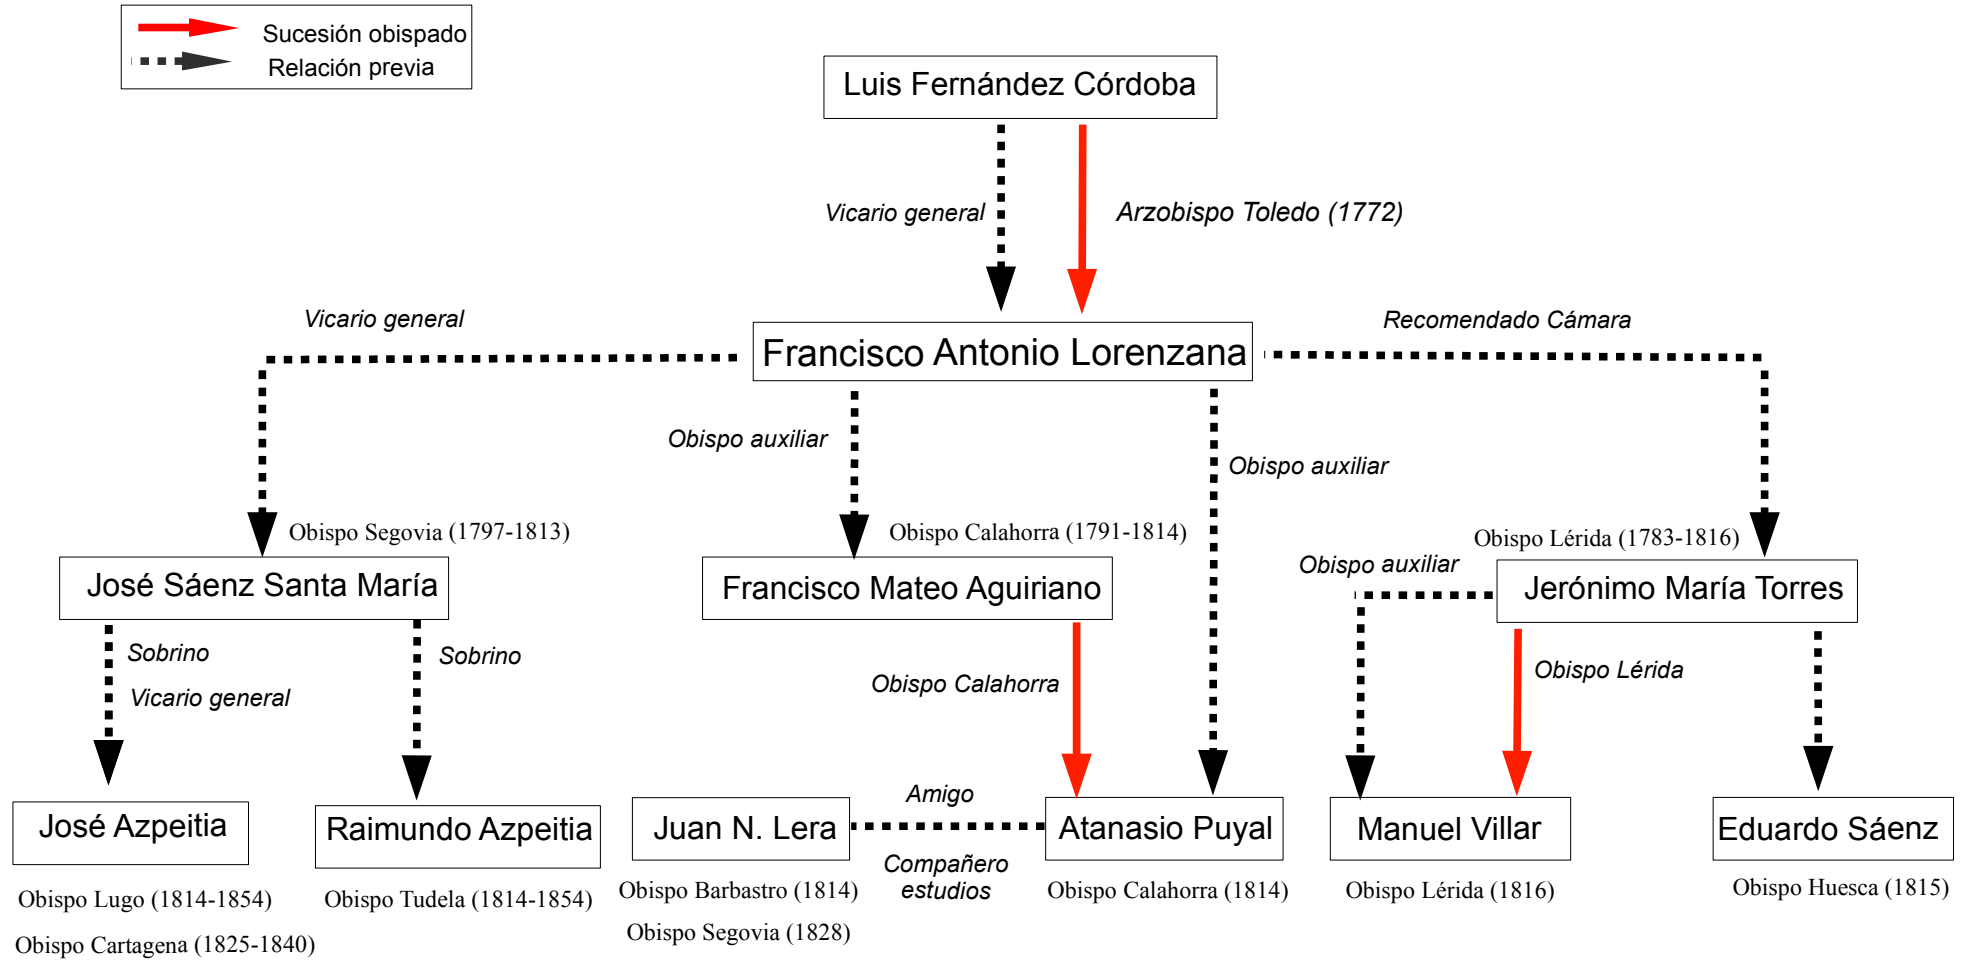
Sucesión obispado
Relación previa

Luis Fernández Córdoba

Vicario general
Arzobispo Toledo (1772)

Vicario general
Francisco Antonio Lorenzana
Recomendado Cámara

Obispo auxiliar
Obispo auxiliar

Obispo Segovia (1797-1813)
José Sáenz Santa María

Obispo Calahorra (1791-1814)
Francisco Mateo Aguiriano

Obispo Lérida (1783-1816)
Obispo auxiliar
Jerónimo María Torres

Sobrino
Vicario general
Sobrino

Obispo Calahorra
Obispo Lérida

José Azpeitia
Obispo Lugo (1814-1854)
Obispo Cartagena (1825-1840)

Raimundo Azpeitia
Obispo Tudela (1814-1854)

Juan N. Lera
Obispo Barbastro (1814)
Obispo Segovia (1828)

Amigo
Compañero estudios

Atanasio Puyal
Obispo Calahorra (1814)

Manuel Villar
Obispo Lérida (1816)

Eduardo Sáenz
Obispo Huesca (1815)